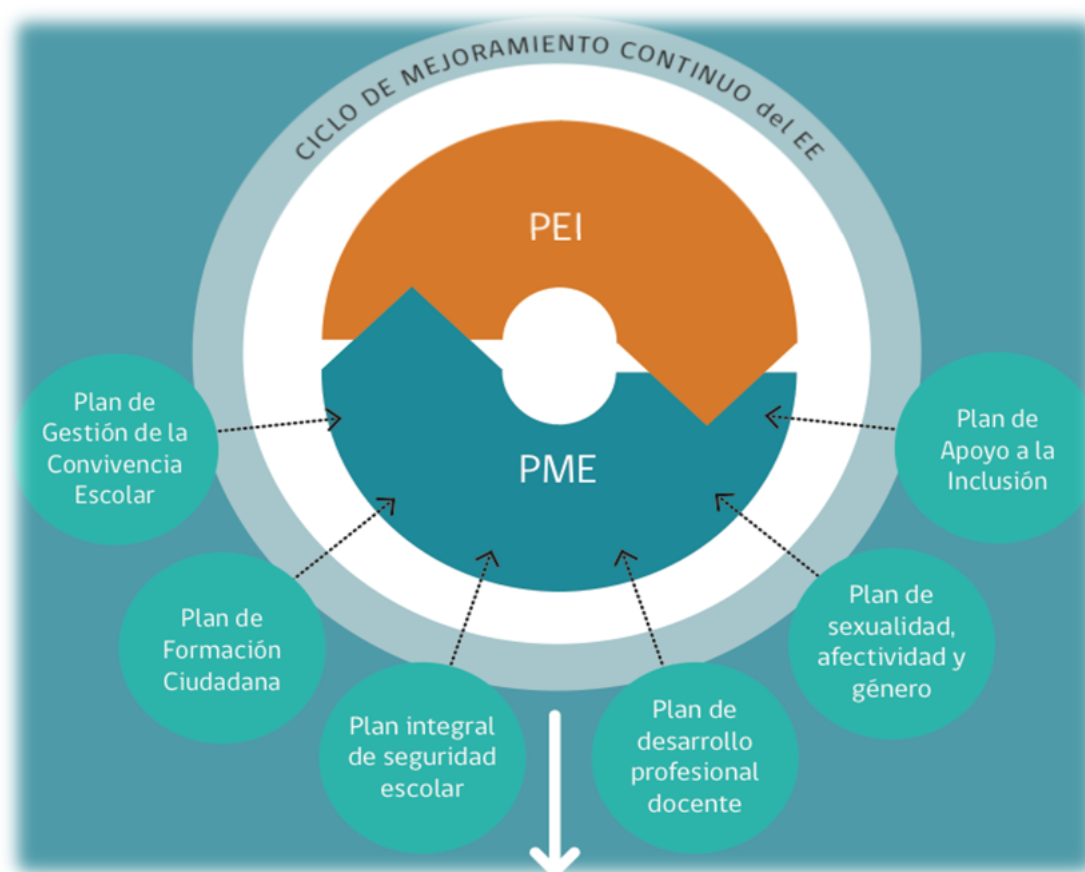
CICLO DE MEJORAMIENTO CONTINUO del EE

PEI

PME

Plan de Gestión de la Convivencia Escolar

Plan de Formación Ciudadana

Plan integral de seguridad escolar

Plan de desarrollo profesional docente

Plan de sexualidad, afectividad y género

Plan de Apoyo a la Inclusión